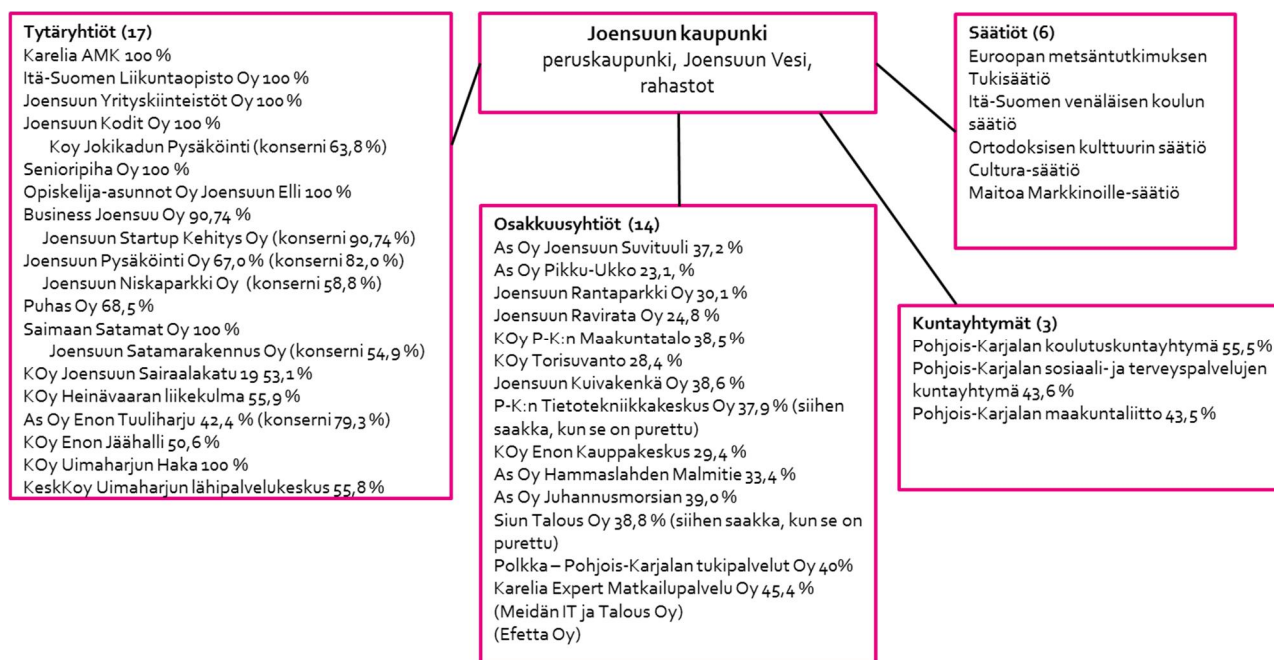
Tytäryhtiöt (17)
Karelia AMK 100 %
Itä-Suomen Liikuntaopisto Oy 100 %
Joensuun Yrityskiinteistöt Oy 100 %
Joensuun Kodit Oy 100 %
Koy Jokikadun Pysäköinti (konserni 63,8 %)
Senioripiha Oy 100 %
Opiskelija-asunnot Oy Joensuun Elli 100 %
Business Joensuu Oy 90,74 %
Joensuun Startup Kehitys Oy (konserni 90,74 %)
Joensuun Pysäköinti Oy 67,0 % (konserni 82,0 %)
Joensuun Niskaparkki Oy (konserni 58,8 %)
Puhas Oy 68,5 %
Saimaan Satamat Oy 100 %
Joensuun Satamarakennus Oy (konserni 54,9 %)
KOy Joensuun Sairaalakatu 19 53,1 %
KOy Heinävaaran liikekulma 55,9 %
As Oy Enon Tuuliharju 42,4 % (konserni 79,3 %)
KOy Enon Jäähalli 50,6 %
KOy Uimaharjun Haka 100 %
KeskKoy Uimaharjun lähipalvelukeskus 55,8 %

Joensuun kaupunki
peruskaupunki, Joensuun Vesi, rahastot

Säätiöt (6)
Euroopan metsäntutkimuksen Tukisäätiö
Itä-Suomen venäläisen koulun säätiö
Ortodoksisen kulttuurin säätiö
Cultura-säätiö
Maitoa Markkinoille-säätiö

Osakkuusyhtiöt (14)
As Oy Joensuun Suvituuli 37,2 %
As Oy Pikku-Ukko 23,1, %
Joensuun Rantaparkki Oy 30,1 %
Joensuun Ravirata Oy 24,8 %
KOy P-K:n Maakuntatalo 38,5 %
KOy Torisuvanto 28,4 %
Joensuun Kuivakenkä Oy 38,6 %
P-K:n Tietotekniikkakeskus Oy 37,9 % (siihen saakka, kun se on purettu)
KOy Enon Kauppakeskus 29,4 %
As Oy Hammaslahden Malmitie 33,4 %
As Oy Juhannusmorsian 39,0 %
Siun Talous Oy 38,8 % (siihen saakka, kun se on purettu)
Polkka – Pohjois-Karjalan tukipalvelut Oy 40%
Karelia Expert Matkailupalvelu Oy 45,4 %
(Meidän IT ja Talous Oy)
(Efetta Oy)

Kuntayhtymät (3)
Pohjois-Karjalan koulutuskuntayhtymä 55,5 %
Pohjois-Karjalan sosiaali- ja terveyspalvelujen kuntayhtymä 43,6 %
Pohjois-Karjalan maakuntaliitto 43,5 %